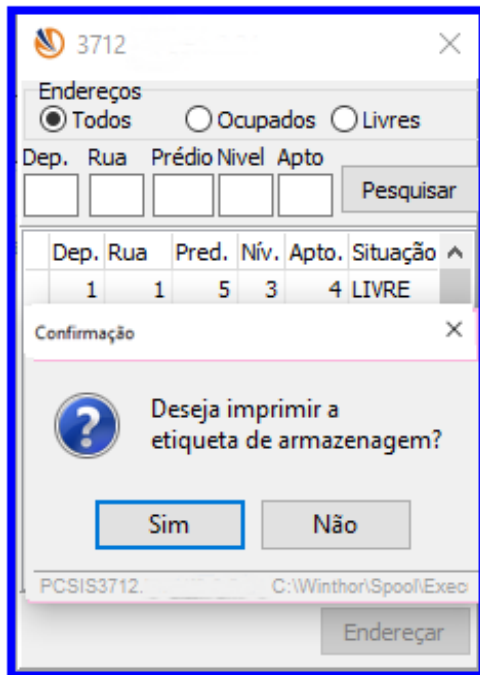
3712

Endereços
Todos Ocupados Livres

Dep. Rua Prédio Nivel Apto
Pesquisar

| Dep. | Rua | Pred. | Nív. | Apto. | Situação |
|---|---|---|---|---|---|
| 1 | 1 | 5 | 3 | 4 | LIVRE |

Confirmação

Deseja imprimir a etiqueta de armazenagem?

Sim Não

PCSIS3712. C:\Winthor\Spool\Exec

Endereçar